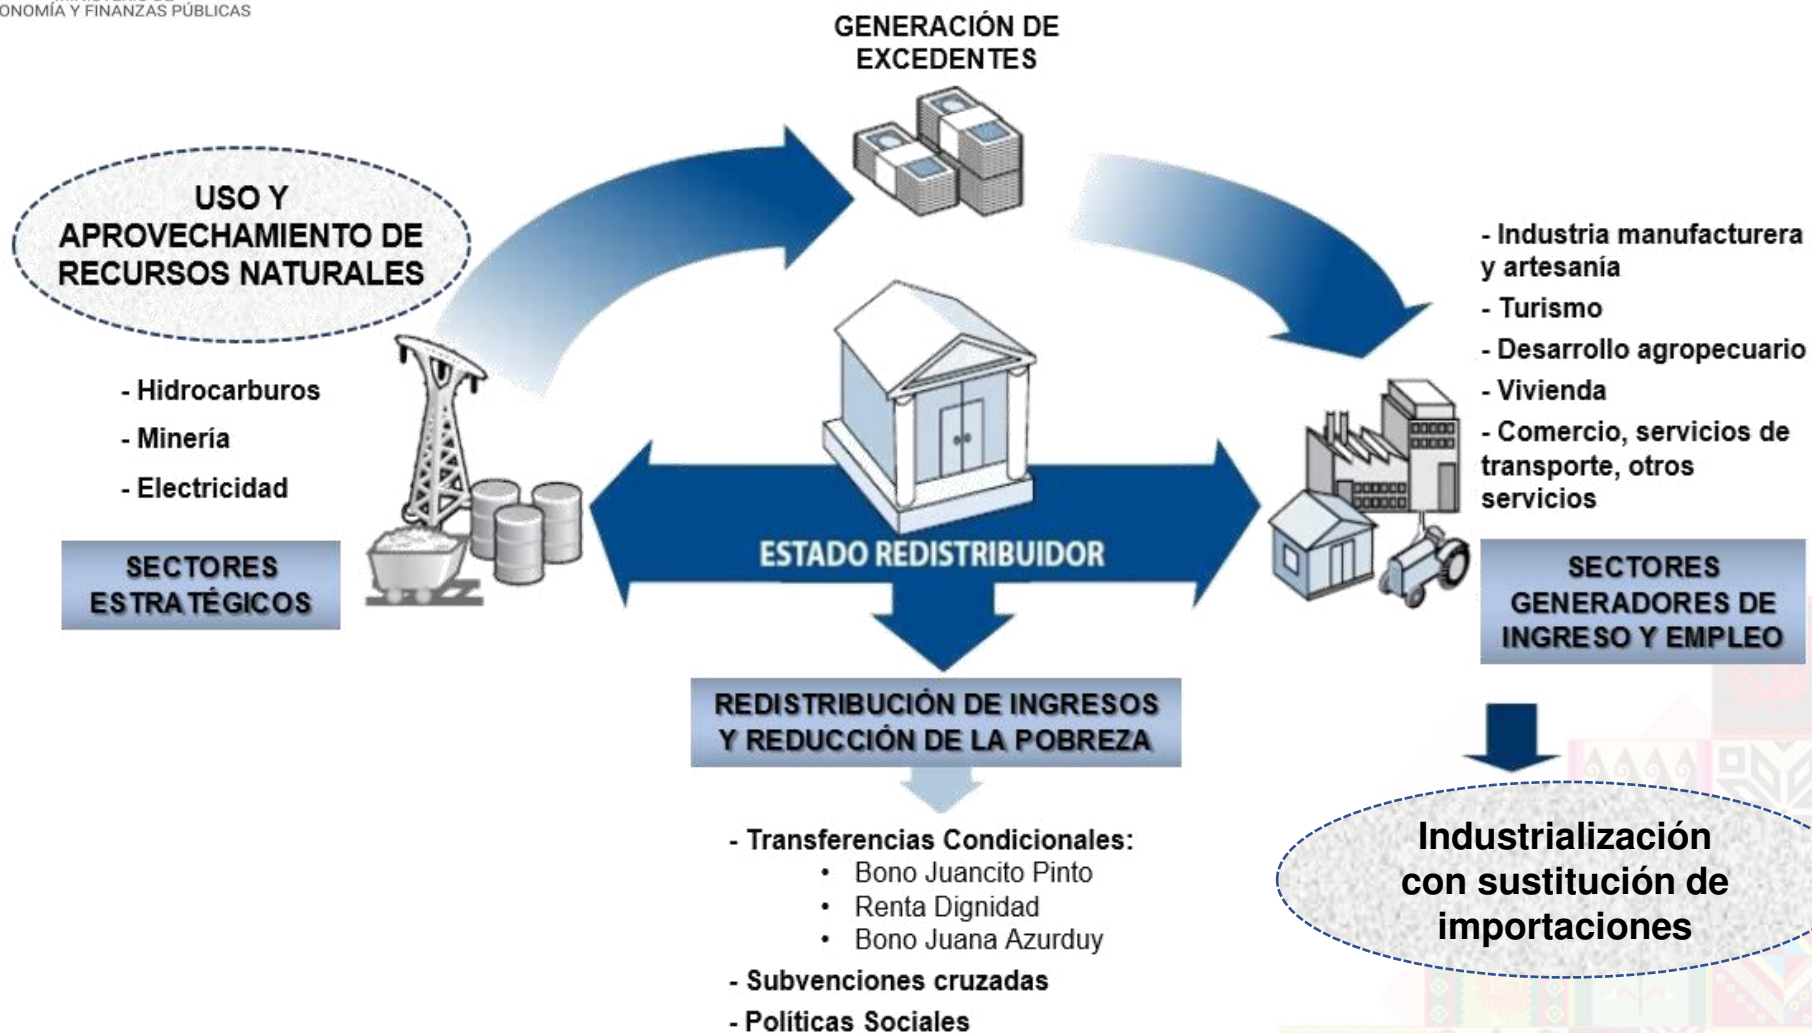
ONOMÍA Y FINANZAS PÚBLICAS

GENERACIÓN DE EXCEDENTES

USO Y APROVECHAMIENTO DE RECURSOS NATURALES

- Hidrocarburos
- Minería
- Electricidad

SECTORES ESTRATÉGICOS

ESTADO REDISTRIBUIDOR

- Industria manufacturera y artesanía
- Turismo
- Desarrollo agropecuario
- Vivienda
- Comercio, servicios de transporte, otros servicios

SECTORES GENERADORES DE INGRESO Y EMPLEO

REDISTRIBUCIÓN DE INGRESOS Y REDUCCIÓN DE LA POBREZA

- Transferencias Condicionales:
• Bono Juancito Pinto
• Renta Dignidad
• Bono Juana Azurduy
- Subvenciones cruzadas
- Políticas Sociales

Industrialización con sustitución de importaciones